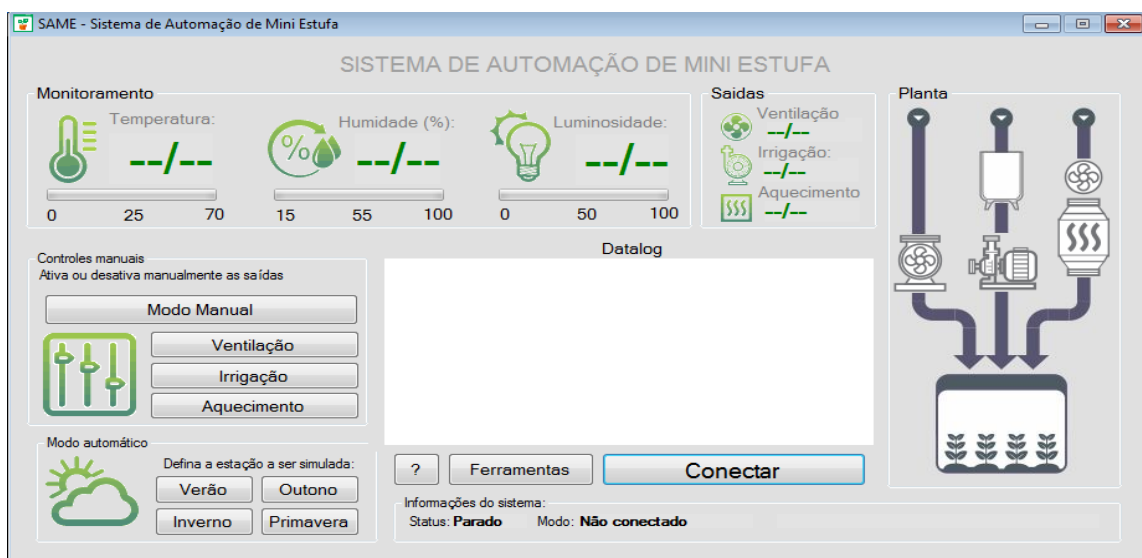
SAME - Sistema de Automação de Mini Estufa

SISTEMA DE AUTOMAÇÃO DE MINI ESTUFA

Monitoramento

Temperatura:
--/--
0 25 70

Humidade (%):
%
--/--
15 55 100

Luminosidade:
--/--
0 50 100

Saidas
Ventilação
--/--
Irrigação:
--/--
Aquecimento
--/--

Planta

Controles manuais
Ativa ou desativa manualmente as saídas
Modo Manual
Ventilação
Irrigação
Aquecimento

Datalog

Modo automático
Defina a estação a ser simulada:
Verão
Outono
Inverno
Primavera

?
Ferramentas
Conectar

Informações do sistema:
Status: Parado Modo: Não conectado